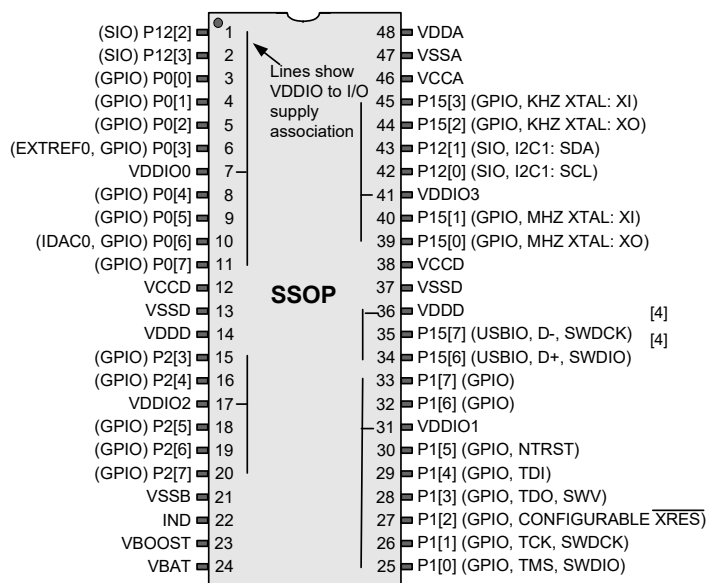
(SIO) P12[2] 1
(SIO) P12[3] 2
(GPIO) P0[0] 3
(GPIO) P0[1] 4
(GPIO) P0[2] 5
(EXTREF0, GPIO) P0[3] 6
VDDIO0 7
(GPIO) P0[4] 8
(GPIO) P0[5] 9
(IDAC0, GPIO) P0[6] 10
(GPIO) P0[7] 11
VCCD 12
VSSD 13
VDDD 14
(GPIO) P2[3] 15
(GPIO) P2[4] 16
VDDIO2 17
(GPIO) P2[5] 18
(GPIO) P2[6] 19
(GPIO) P2[7] 20
VSSB 21
IND 22
VBOOST 23
VBAT 24

Lines show VDDIO to I/O supply association

SSOP

48 VDDA
47 VSSA
46 VCCA
45 P15[3] (GPIO, KHZ XTAL: XI)
44 P15[2] (GPIO, KHZ XTAL: XO)
43 P12[1] (SIO, I2C1: SDA)
42 P12[0] (SIO, I2C1: SCL)
41 VDDIO3
40 P15[1] (GPIO, MHZ XTAL: XI)
39 P15[0] (GPIO, MHZ XTAL: XO)
38 VCCD
37 VSSD
36 VDDD
35 P15[7] (USBIO, D-, SWDCK) [4]
34 P15[6] (USBIO, D+, SWDIO) [4]
33 P1[7] (GPIO)
32 P1[6] (GPIO)
31 VDDIO1
30 P1[5] (GPIO, NTRST)
29 P1[4] (GPIO, TDI)
28 P1[3] (GPIO, TDO, SWV)
27 P1[2] (GPIO, CONFIGURABLE $\overline{XRES}$)
26 P1[1] (GPIO, TCK, SWDCK)
25 P1[0] (GPIO, TMS, SWDIO)